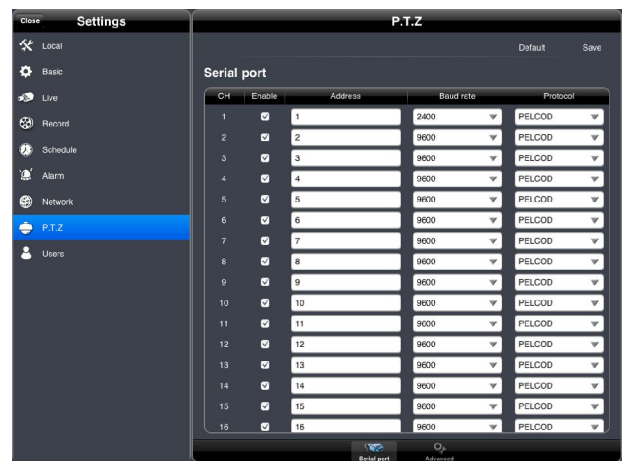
Close Settings

Local
Basic
Live
Record
Schedule
Alarm
Network
P.T.Z
Users

P.T.Z

Default Save

Serial port

| CH | Enable | Address | Baud rate | Protocol |
|---|---|---|---|---|
| 1 | ☑ | 1 | 2400 | PELCOD |
| 2 | ☑ | 2 | 9600 | PELCOD |
| 3 | ☑ | 3 | 9600 | PELCOD |
| 4 | ☑ | 4 | 9600 | PELCOD |
| 5 | ☑ | 5 | 9600 | PELCOD |
| 6 | ☑ | 6 | 9600 | PELCOD |
| 7 | ☑ | 7 | 9600 | PELCOD |
| 8 | ☑ | 8 | 9600 | PELCOD |
| 9 | ☑ | 9 | 9600 | PELCOD |
| 10 | ☑ | 10 | 9600 | PELCOD |
| 11 | ☑ | 11 | 9600 | PELCOD |
| 12 | ☑ | 12 | 9600 | PELCOD |
| 13 | ☑ | 13 | 9600 | PELCOD |
| 14 | ☑ | 14 | 9600 | PELCOD |
| 15 | ☑ | 15 | 9600 | PELCOD |
| 16 | ☑ | 16 | 9600 | PELCOD |

Serial port Advanced